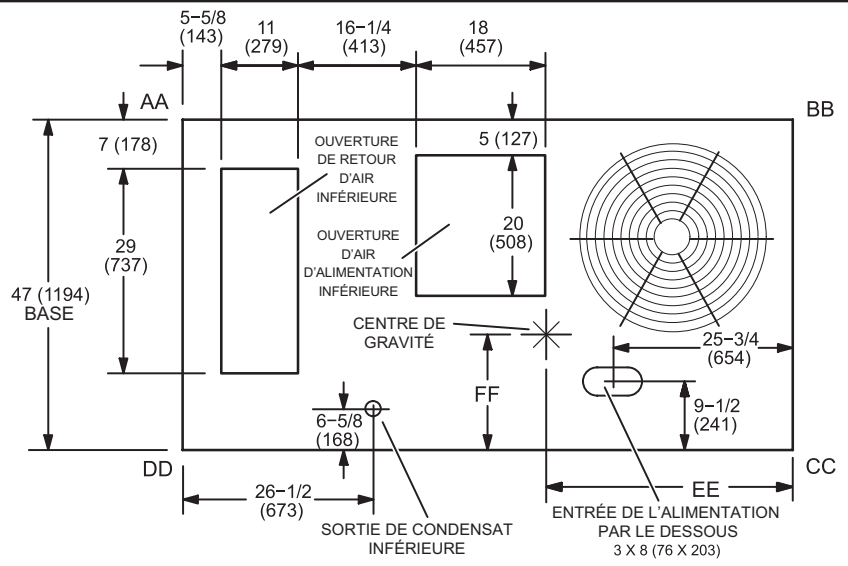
5-5/8
(143)

11
(279)

16-1/4
(413)

18
(457)

AA

BB

7 (178)

5 (127)

OUVERTURE
DE RETOUR
D'AIR
INFÉRIEURE

OUVERTURE
D'AIR
D'ALIMENTATION
INFÉRIEURE

20
(508)

29
(737)

47 (1194)
BASE

CENTRE DE
GRAVITÉ

25-3/4
(654)

FF

9-1/2
(241)

6-5/8
(168)

DD

CC

26-1/2
(673)

EE

SORTIE DE CONDENSAT
INFÉRIEURE

ENTRÉE DE L'ALIMENTATION
PAR LE DESSOUS
3 X 8 (76 X 203)